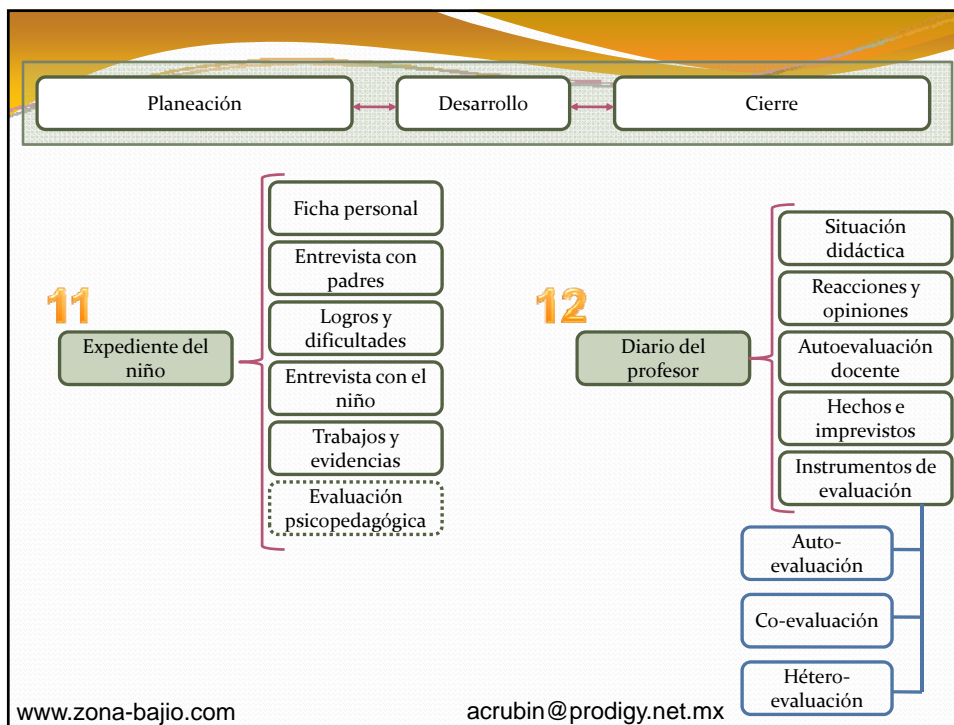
Planeación

Desarrollo

Cierre

11

Expediente del niño

Ficha personal

Entrevista con padres

Logros y dificultades

Entrevista con el niño

Trabajos y evidencias

Evaluación psicopedagógica

12

Diario del profesor

Situación didáctica

Reacciones y opiniones

Autoevaluación docente

Hechos e imprevistos

Instrumentos de evaluación

Auto-evaluación

Co-evaluación

Hétero-evaluación

www.zona-bajio.com

acrubin@prodigy.net.mx